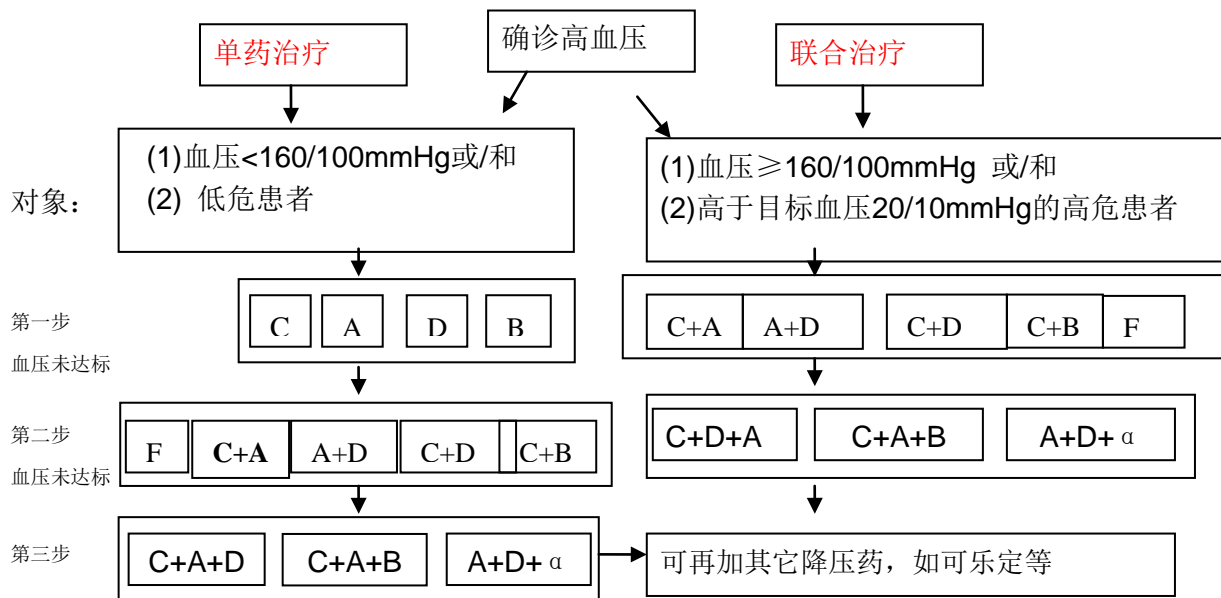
单药治疗

确诊高血压

联合治疗

对象：

(1)血压<160/100mmHg或/和
(2) 低危患者

(1)血压≥160/100mmHg 或/和
(2)高于目标血压20/10mmHg的高危患者

第一步

C A D B

C+A A+D C+D C+B F

血压未达标

第二步

F C+A A+D C+D C+B

C+D+A C+A+B A+D+ α

血压未达标

第三步

C+A+D C+A+B A+D+ α

可再加其它降压药，如可乐定等